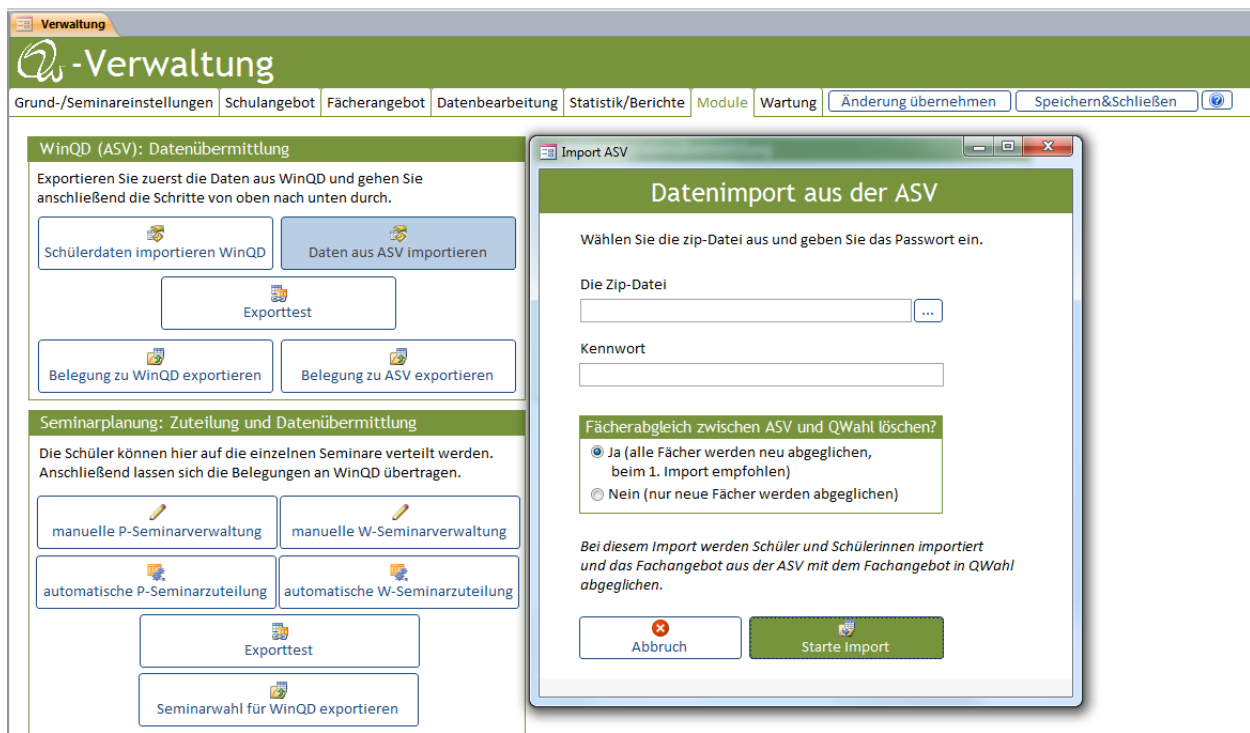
Verwaltung

-Verwaltung

Grund-/Seminareinstellungen | Schulangebot | Fächerangebot | Datenbearbeitung | Statistik/Berichte | Module | Wartung | Änderung übernehmen | Speichern&Schließen

WinQD (ASV): Datenübermittlung

Exportieren Sie zuerst die Daten aus WinQD und gehen Sie anschließend die Schritte von oben nach unten durch.

Schülerdaten importieren WinQD

Daten aus ASV importieren

Exporttest

Belegung zu WinQD exportieren

Belegung zu ASV exportieren

Seminarplanung: Zuteilung und Datenübermittlung

Die Schüler können hier auf die einzelnen Seminare verteilt werden. Anschließend lassen sich die Belegungen an WinQD übertragen.

manuelle P-Seminarverwaltung

manuelle W-Seminarverwaltung

automatische P-Seminarzuteilung

automatische W-Seminarzuteilung

Exporttest

Seminarwahl für WinQD exportieren

Import ASV

Datenimport aus der ASV

Wählen Sie die zip-Datei aus und geben Sie das Passwort ein.

Die Zip-Datei

...

Kennwort

Fächerabgleich zwischen ASV und QWahl löschen?

Ja (alle Fächer werden neu abgeglichen, beim 1. Import empfohlen)

Nein (nur neue Fächer werden abgeglichen)

Bei diesem Import werden Schüler und Schülerinnen importiert und das Fachangebot aus der ASV mit dem Fachangebot in QWahl abgeglichen.

Abbruch

Starte Import